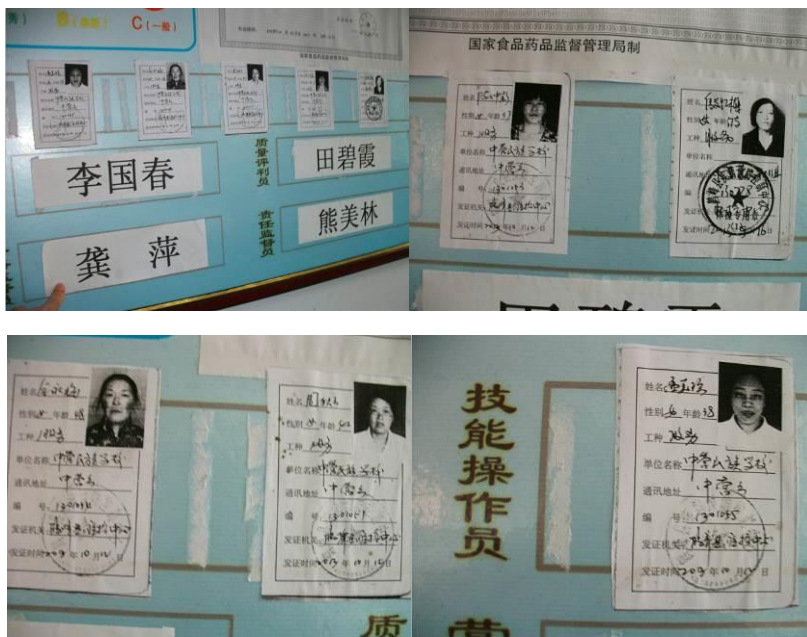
B(基本)　C(一般)

李国春

质量评判员

田碧霞

龚萍

责任监督员

熊美林

国家食品药品监督管理局制

姓名 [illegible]
性别 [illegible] 年龄 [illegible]
工种 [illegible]
单位名称 中蒙民族学校
通讯地址 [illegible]
编号 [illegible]
发证机关 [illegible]
发证时间 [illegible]

姓名 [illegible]
性别 女 年龄 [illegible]
工种 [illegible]
单位名称 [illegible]
通讯地址 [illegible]
编号 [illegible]
发证机关 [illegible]
发证时间 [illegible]

姓名 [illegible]
性别 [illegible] 年龄 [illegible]
工种 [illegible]
单位名称 中蒙民族学校
通讯地址 中蒙乡
编号 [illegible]
发证机关 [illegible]
发证时间 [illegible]

姓名 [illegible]
性别 女 年龄 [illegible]
工种 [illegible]
单位名称 中蒙民族学校
通讯地址 中蒙乡
编号 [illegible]
发证机关 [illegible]
发证时间 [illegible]

技能操作员

姓名 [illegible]
性别 女 年龄 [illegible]
工种 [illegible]
单位名称 中蒙民族学校
通讯地址 中蒙乡
编号 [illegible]
发证机关 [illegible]
发证时间 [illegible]

质